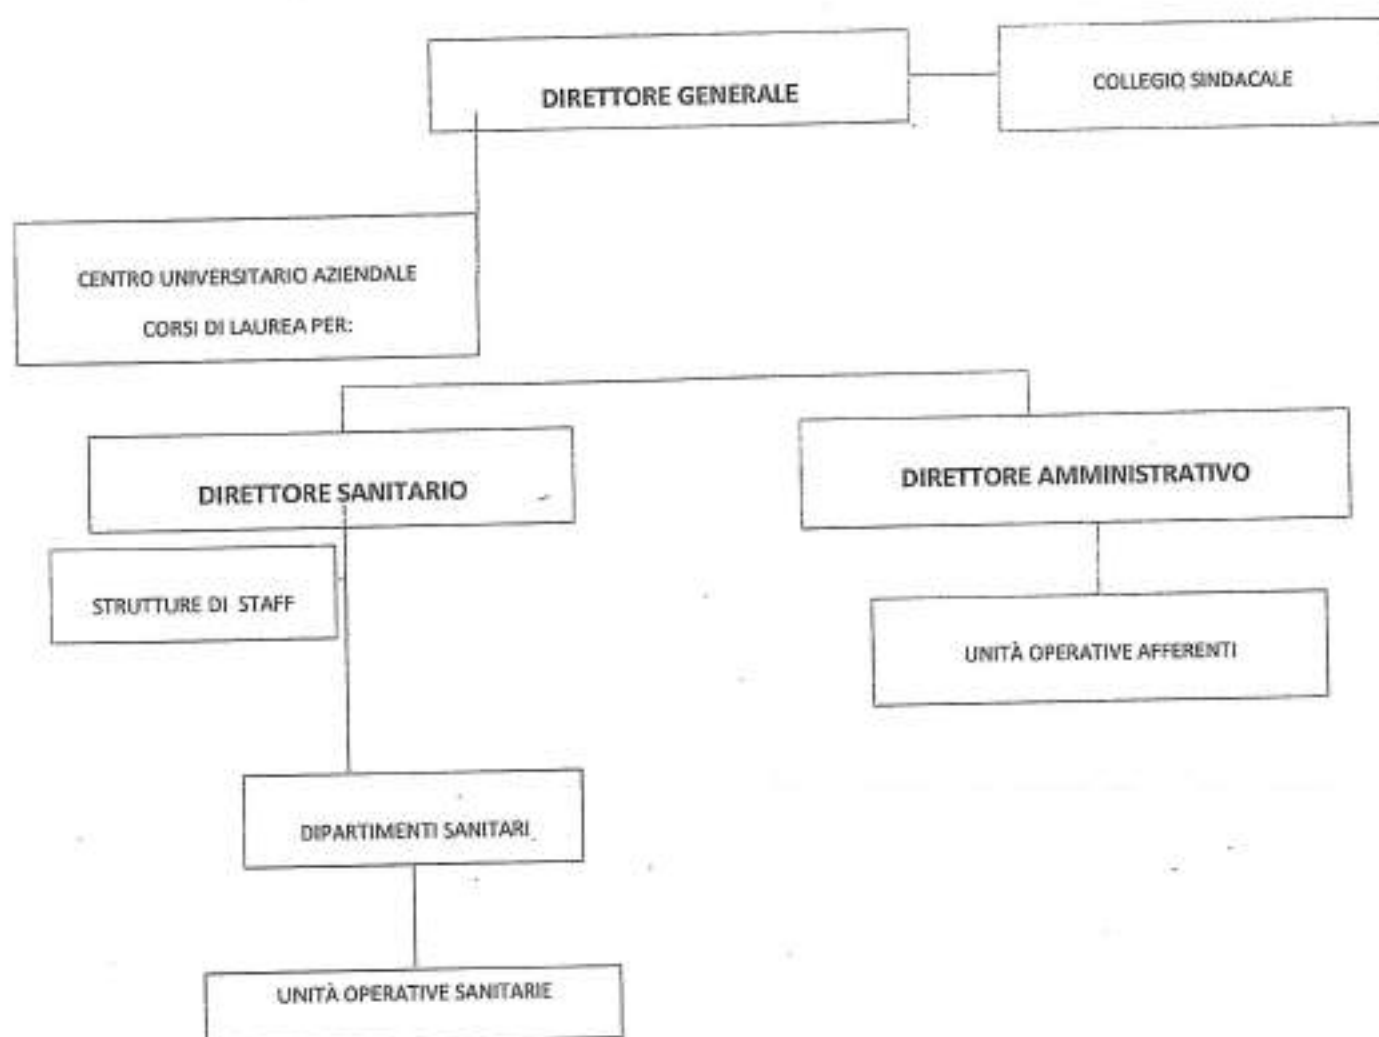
DIRETTORE GENERALE

COLLEGIO SINDACALE

CENTRO UNIVERSITARIO AZIENDALE

CORSI DI LAUREA PER:

DIRETTORE SANITARIO

DIRETTORE AMMINISTRATIVO

STRUTTURE DI STAFF

UNITÀ OPERATIVE AFFERENTI

DIPARTIMENTI SANITARI

UNITÀ OPERATIVE SANITARIE